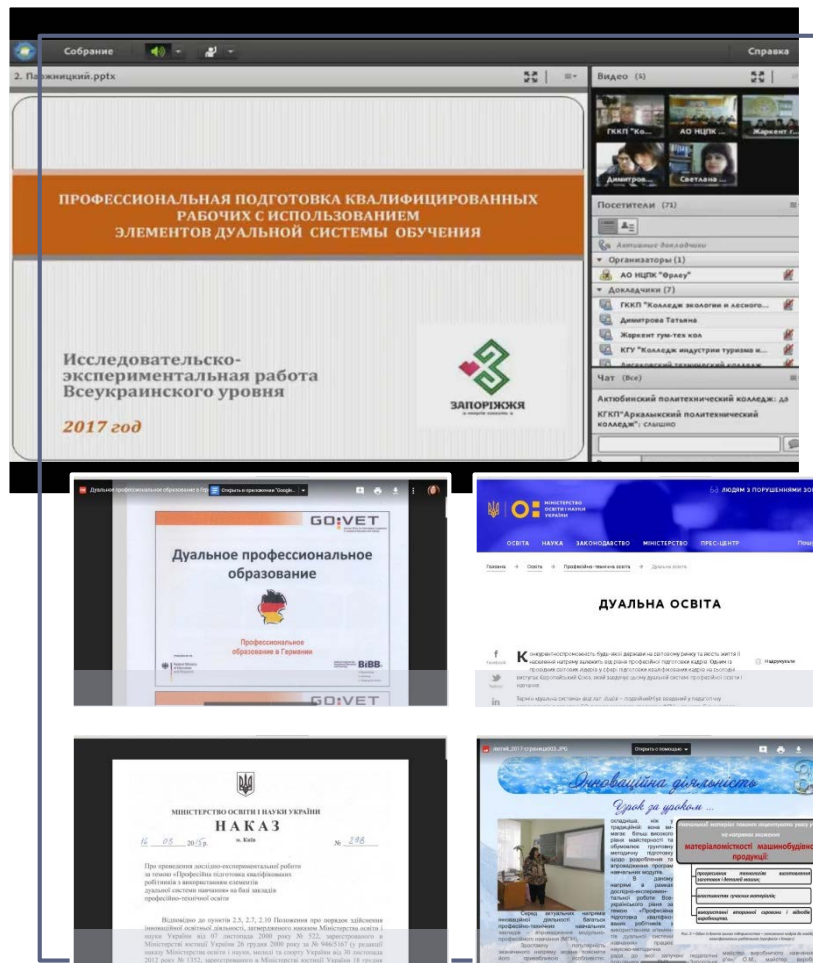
Собрание

Справка

2. Паржницкий.pptx

Видео (4)

ГККП "Ко...

АО НЦПК ...

Жаркент г...

Димитров...

Светлана ...

ПРОФЕССИОНАЛЬНАЯ ПОДГОТОВКА КВАЛИФИЦИРОВАННЫХ РАБОЧИХ С ИСПОЛЬЗОВАНИЕМ ЭЛЕМЕНТОВ ДУАЛЬНОЙ СИСТЕМЫ ОБУЧЕНИЯ

Исследовательско-экспериментальная работа Всеукраинского уровня

2017 год

ЗАПОРІЖЖЯ

Посетители (71)

Активные докладчики

Организаторы (1)

АО НЦПК "Өрлеу"

Докладчики (7)

ГККП "Колледж экологии и лесного...

Димитрова Татьяна

Жаркент гум-тех кол

КГУ "Колледж индустрии туризма и...

Чат (Все)

Актюбинский политехнический колледж: да

КГКП"Аркалыкский политехнический колледж": слышно

Дуальное профессиональное образование в Гер

Открыть в приложении "Google..."

GO:VET

Дуальное профессиональное образование

Профессиональное образование в Германии

BIBB.

GO:VET

МІНІСТЕРСТВО ОСВІТИ І НАУКИ УКРАЇНИ

ЛЮДЯМ З ПОРУШЕННЯМИ ЗО

ОСВІТА НАУКА ЗАКОНОДАВСТВО МІНІСТЕРСТВО ПРЕС-ЦЕНТР

Головна → Освіта → Професійно-технічна освіта → Дуальна освіта

ДУАЛЬНА ОСВІТА

Facebook

Twitter

Конкурентоспроможність будь-якої держави на світовому ринку та якість життя її населення напряму залежить від рівня професійної підготовки кадрів.

Надрукувати

МІНІСТЕРСТВО ОСВІТИ І НАУКИ УКРАЇНИ

НАКАЗ

16. 03. 2015 р. м. Київ № 298

Про проведення дослідно-експериментальної роботи за темою «Професійна підготовка кваліфікованих робітників з використанням елементів дуальної системи навчання» на базі закладів професійно-технічної освіти

Відповідно до пунктів 2.5, 2.7, 2.10 Положення про порядок здійснення інноваційної освітньої діяльності, затвердженого наказом Міністерства освіти і науки України від 07 листопада 2000 року № 522, зареєстрованого в Міністерстві юстиції України 26 грудня 2000 року за № 946/5167 (у редакції наказу Міністерства освіти і науки, молоді та спорту України від 30 листопада 2012 року № 1352, зареєстрованого в Міністерстві юстиції України 18 грудня

листок_2017-страница003.JPG

Открыть с помощью

Інноваційна діяльність

Крок за кроком ...

матеріаломісткості машинобудівної продукції

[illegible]